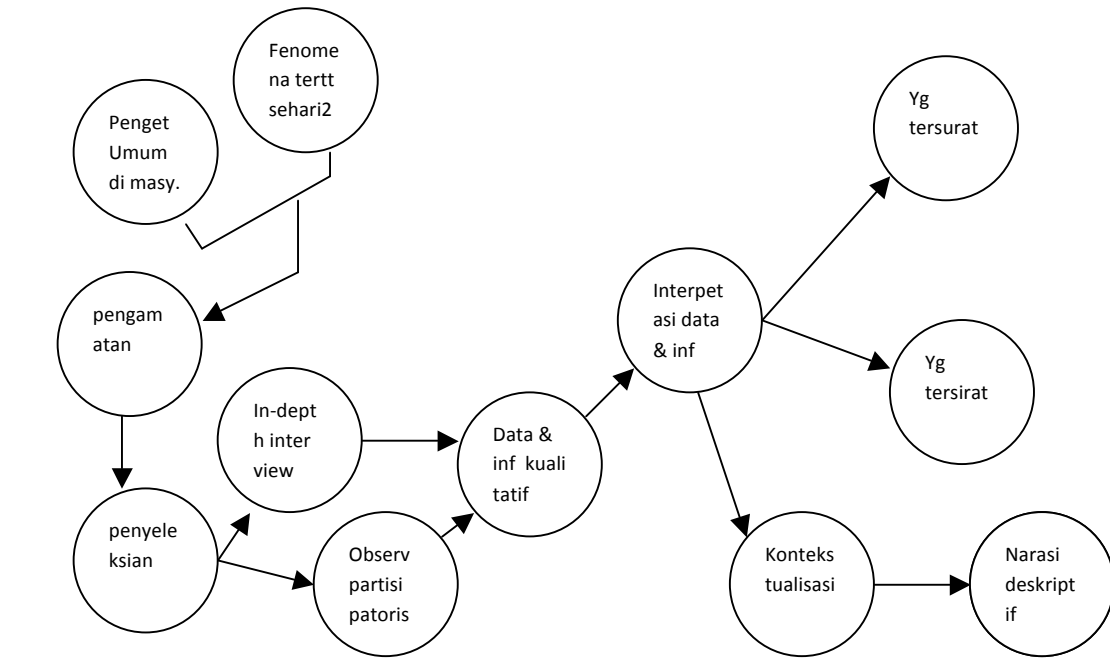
Fenome na tertt sehari2

Penget Umum di masy.

pengam atan

penyele ksian

In-depth inter view

Observ partisi patoris

Data & inf kuali tatif

Interpet asi data & inf

Yg tersurat

Yg tersirat

Konteks tualisasi

Narasi deskript if